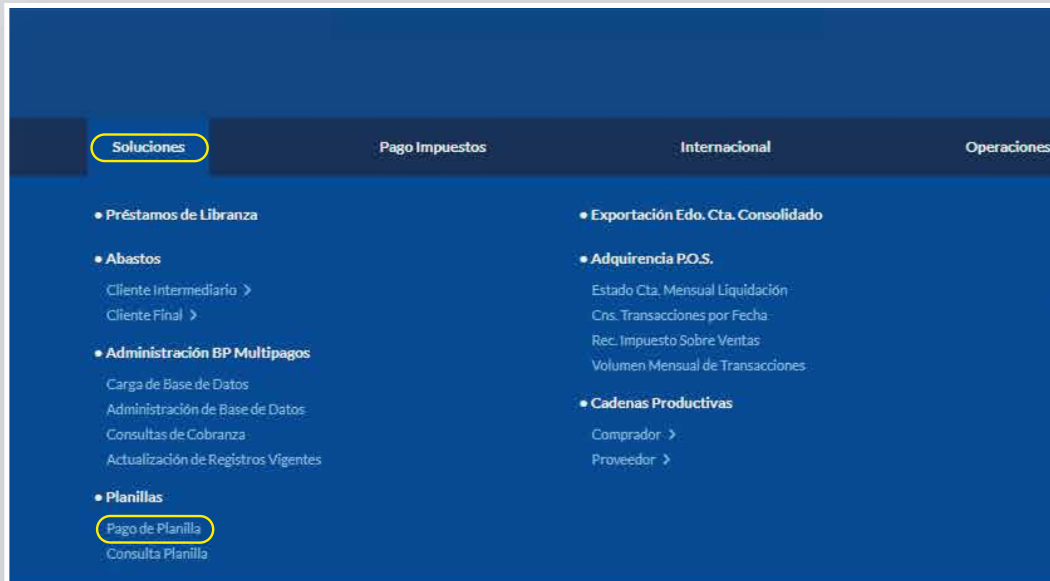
Soluciones
Pago Impuestos
Internacional
Operaciones

• Préstamos de Libranza

• Abastos
Cliente Intermediario >
Cliente Final >

• Administración BP Multipagos
Carga de Base de Datos
Administración de Base de Datos
Consultas de Cobranza
Actualización de Registros Vigentes

• Planillas
Pago de Planilla
Consulta Planilla

• Exportación Edo. Cta. Consolidado

• Adquirencia P.O.S.
Estado Cta. Mensual Liquidación
Cns. Transacciones por Fecha
Rec. Impuesto Sobre Ventas
Volumen Mensual de Transacciones

• Cadenas Productivas
Comprador >
Proveedor >